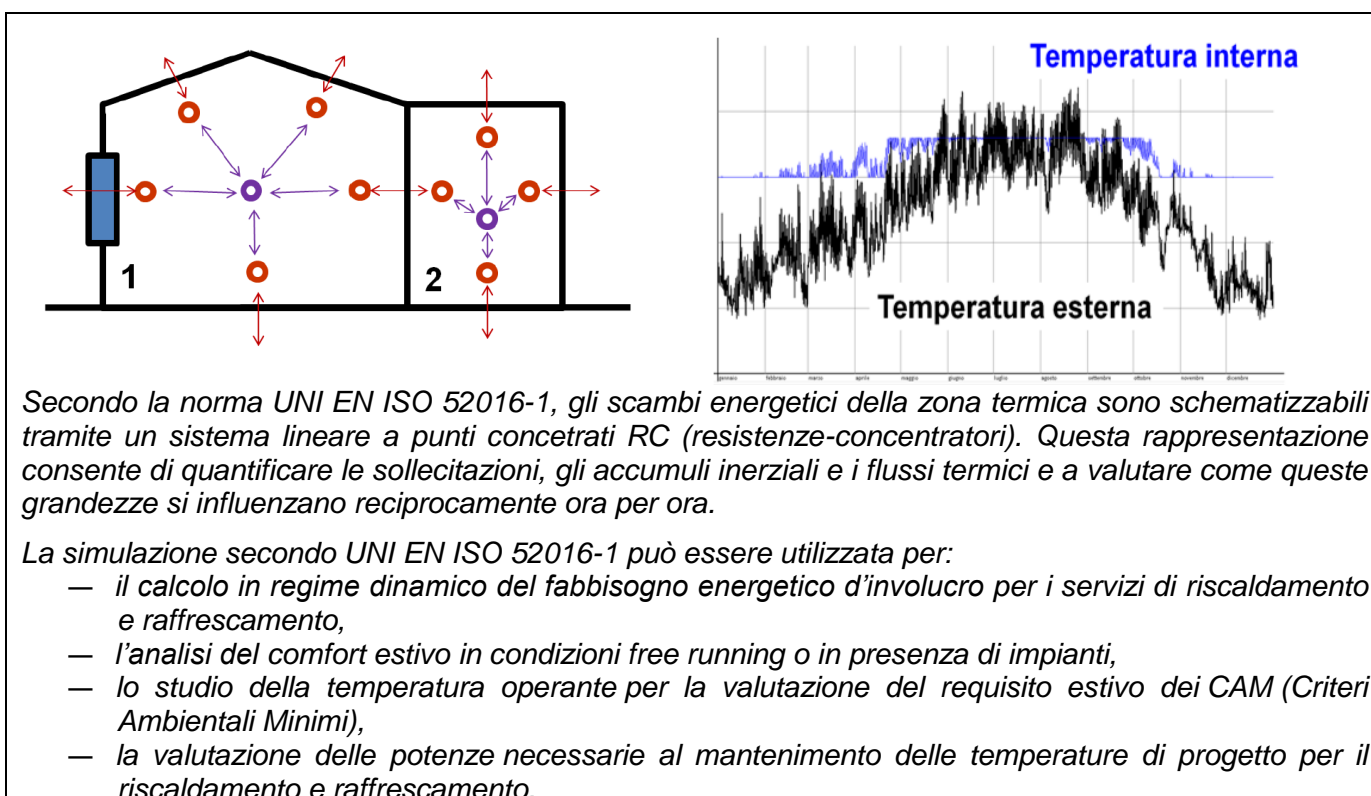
1

2

Temperatura interna

Temperatura esterna

gennaio febbraio marzo aprile maggio giugno luglio agosto settembre ottobre novembre dicembre

Secondo la norma UNI EN ISO 52016-1, gli scambi energetici della zona termica sono schematizzabili tramite un sistema lineare a punti concetrati RC (resistenze-concentratori). Questa rappresentazione consente di quantificare le sollecitazioni, gli accumuli inerziali e i flussi termici e a valutare come queste grandezze si influenzano reciprocamente ora per ora.

La simulazione secondo UNI EN ISO 52016-1 può essere utilizzata per:
— il calcolo in regime dinamico del fabbisogno energetico d'involucro per i servizi di riscaldamento e raffrescamento,
— l'analisi del comfort estivo in condizioni free running o in presenza di impianti,
— lo studio della temperatura operante per la valutazione del requisito estivo dei CAM (Criteri Ambientali Minimi),
— la valutazione delle potenze necessarie al mantenimento delle temperature di progetto per il riscaldamento e raffrescamento.